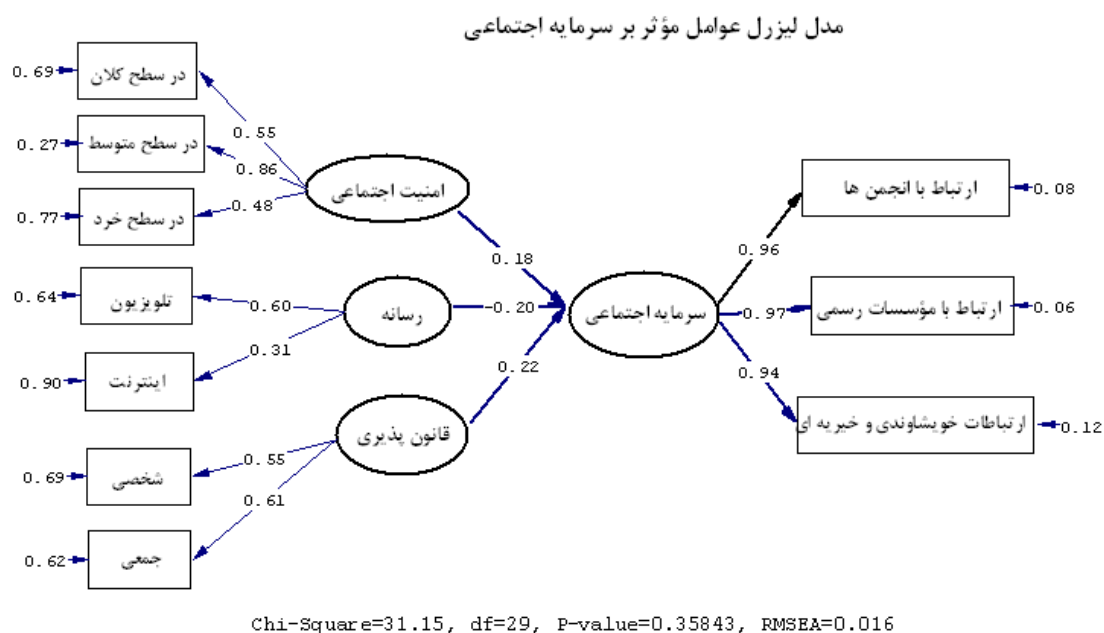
مدل لیزرل عوامل مؤثر بر سرمایه اجتماعی

0.69 در سطح کلان
0.27 در سطح متوسط
0.77 در سطح خرد
0.55
0.86
0.48
امنیت اجتماعی
0.18
0.64 تلویزیون
0.60
رسانه
-0.20
0.31
0.90 اینترنت
0.22
قانون پذیری
0.55
0.69 شخصی
0.61
0.62 جمعی
سرمایه اجتماعی
0.96
0.97
0.94
ارتباط با انجمن ها 0.08
ارتباط با مؤسسات رسمی 0.06
ارتباطات خویشاوندی و خیریه ای 0.12

Chi-Square=31.15, df=29, P-value=0.35843, RMSEA=0.016